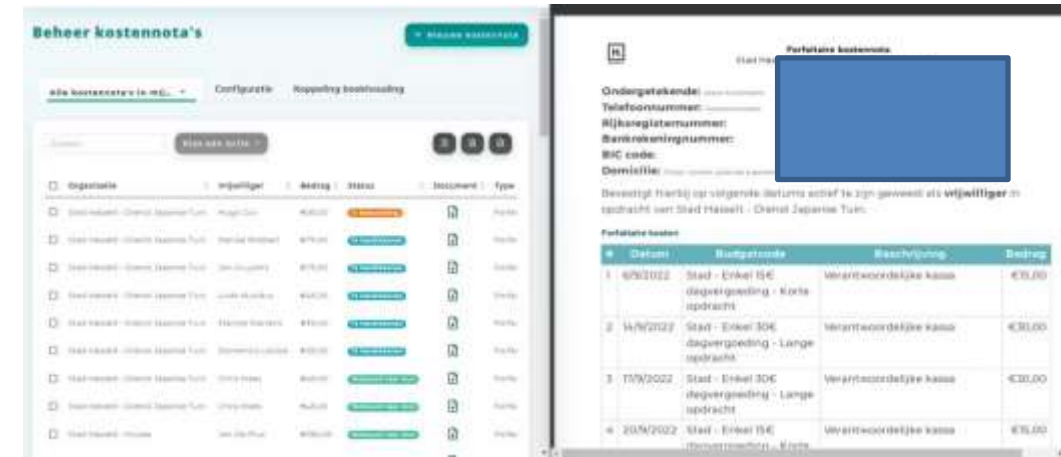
Beheer kostennota's

+ Nieuwe kostennota

Alle kostennota's in mijn...

Configuratie

Koppeling boekhouding

Zoeken

Kies een actie

| | Organisatie | Vrijwilliger | Bedrag | Status | Document | Type |
|---|---|---|---|---|---|---|
| ☐ | Stad Hasselt - Oriental Japanse Tuin | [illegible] | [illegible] | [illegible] | | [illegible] |
| ☐ | Stad Hasselt - Oriental Japanse Tuin | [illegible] | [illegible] | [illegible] | | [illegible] |
| ☐ | Stad Hasselt - Oriental Japanse Tuin | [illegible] | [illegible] | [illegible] | | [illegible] |
| ☐ | Stad Hasselt - Oriental Japanse Tuin | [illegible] | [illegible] | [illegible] | | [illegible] |
| ☐ | Stad Hasselt - Oriental Japanse Tuin | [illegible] | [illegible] | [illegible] | | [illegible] |
| ☐ | Stad Hasselt - Oriental Japanse Tuin | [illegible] | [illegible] | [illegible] | | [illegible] |
| ☐ | Stad Hasselt - Oriental Japanse Tuin | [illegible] | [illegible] | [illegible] | | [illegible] |
| ☐ | Stad Hasselt - Oriental Japanse Tuin | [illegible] | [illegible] | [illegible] | | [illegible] |
| ☐ | Stad Hasselt - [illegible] | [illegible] | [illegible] | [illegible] | | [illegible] |

Forfaitaire kostennota

Stad Has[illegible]

Ondergetekende:
Telefoonnummer:
Rijksregisternummer:
Bankrekeningnummer:
BIC code:
Domicilie:

Bevestigt hierbij op volgende datums actief te zijn geweest als vrijwilliger in opdracht van Stad Hasselt - Oriental Japanse Tuin.

Forfaitaire kosten

| # | Datum | Budgetcode | Beschrijving | Bedrag |
|---|---|---|---|---|
| 1 | 6/9/2022 | Stad - Enkel 15€ dagvergoeding - Korte opdracht | Verantwoordelijke kassa | €15,00 |
| 2 | 14/9/2022 | Stad - Enkel 30€ dagvergoeding - Lange opdracht | Verantwoordelijke kassa | €30,00 |
| 3 | 17/9/2022 | Stad - Enkel 30€ dagvergoeding - Lange opdracht | Verantwoordelijke kassa | €30,00 |
| 4 | 20/9/2022 | Stad - Enkel 15€ dagvergoeding - Korte | Verantwoordelijke kassa | €15,00 |